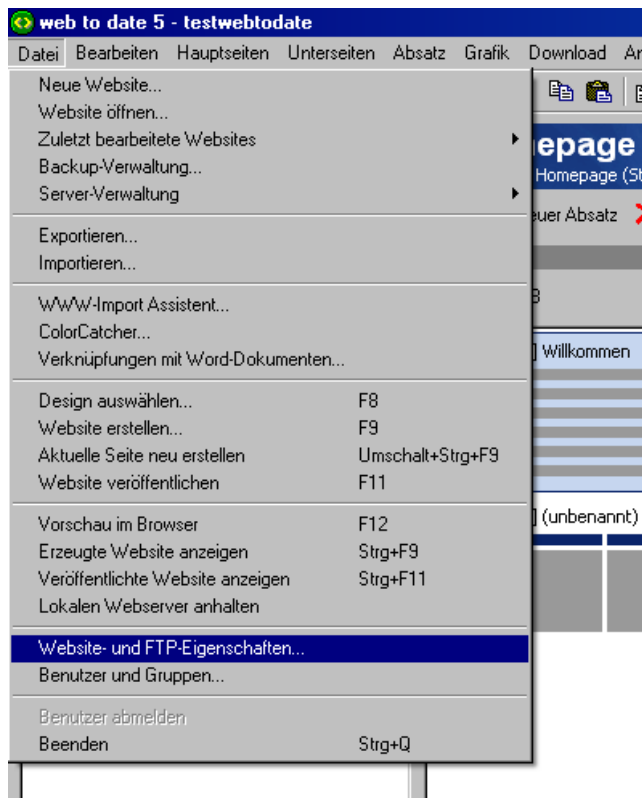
web to date 5 - testwebtodate

Datei Bearbeiten Hauptseiten Unterseiten Absatz Grafik Download Ar

Neue Website...
Website öffnen...
Zuletzt bearbeitete Websites
Backup-Verwaltung...
Server-Verwaltung

Exportieren...
Importieren...

WWW-Import Assistent...
ColorCatcher...
Verknüpfungen mit Word-Dokumenten...

Design auswählen... F8
Website erstellen... F9
Aktuelle Seite neu erstellen Umschalt+Strg+F9
Website veröffentlichen F11

Vorschau im Browser F12
Erzeugte Website anzeigen Strg+F9
Veröffentlichte Website anzeigen Strg+F11
Lokalen Webserver anhalten

Website- und FTP-Eigenschaften...
Benutzer und Gruppen...

Benutzer abmelden
Beenden Strg+Q

epage
Homepage (St
euer Absatz
Willkommen
(unbenannt)